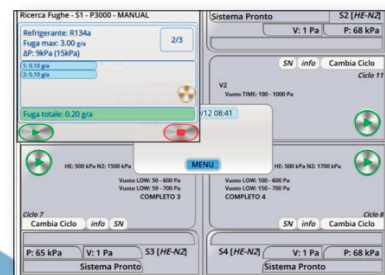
Ricerca Fughe - S1 - P3000 - MANUAL

Refrigerante: R134a
Fuga max: 3.00 g/a
ΔP: 9kPa (15kPa)

2/3

1: 0.10 g/a
2: 0.10 g/a

Fuga totale: 0.20 g/a

/12 08:41

MENU

Sistema Pronto

S2 [HE-N2]

V: 1 Pa

P: 68 kPa

SN

info

Cambia Ciclo

Ciclo 11

V2

Vuoto TIME: 100 - 1000 Pa

HE: 500 kPa N2: 1500 kPa

Vuoto LOW: 50 - 600 Pa
Vuoto LOW: 59 - 700 Pa
COMPLETO 3

HE: 500 kPa N2: 1700 kPa

Vuoto LOW: 100 - 600 Pa
Vuoto LOW: 150 - 700 Pa
COMPLETO 4

Ciclo 7

Cambia Ciclo

info

SN

SN

info

Cambia Ciclo

Ciclo 8

P: 65 kPa

V: 1 Pa

S3 [HE-N2]

Sistema Pronto

S4 [HE-N2]

V: 1 Pa

P: 68 kPa

Sistema Pronto